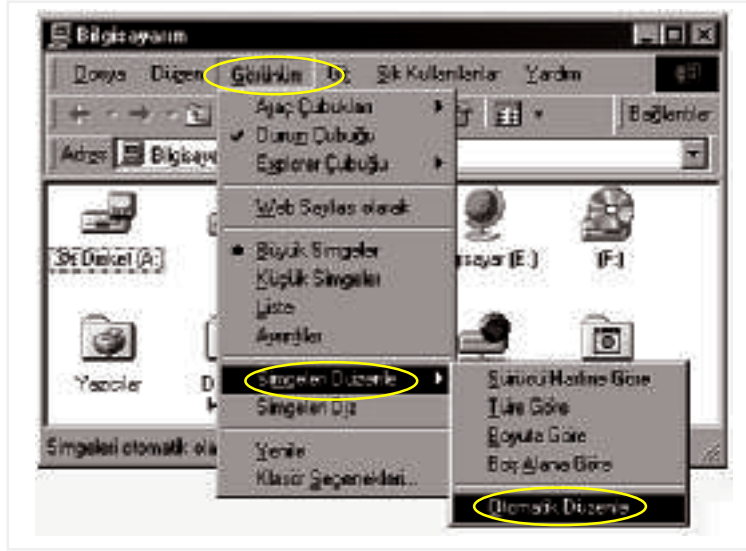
Bilgisayarım

Dosya Düzen Görünüm Git Sık Kullanılanlar Yardım

Bağlantılar

Adres Bilgisayarım

Araç Çubukları
Durum Çubuğu
Explorer Çubuğu

Web Sayfası olarak

Büyük Simgeler
Küçük Simgeler
Liste
Ayrıntılar

Simgeleri Düzenle
Simgeleri Diz

Yenile
Klasör Seçenekleri...

Sürücü Harfine Göre
Türe Göre
Boyuta Göre
Boş Alana Göre

Otomatik Düzenle

3½ Disket (A:)
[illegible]sayar (E:)
(F:)
Yazıcılar
D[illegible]

Simgeleri otomatik ola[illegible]